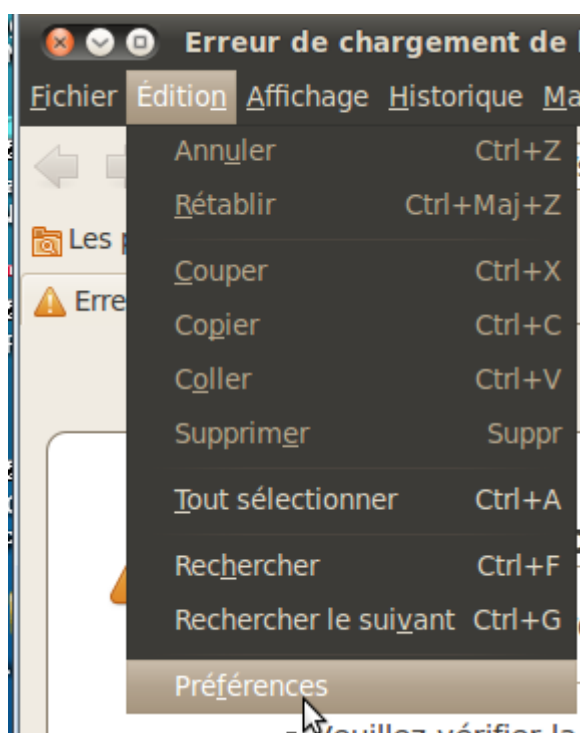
Erreur de chargement de

Fichier Édition Affichage Historique Ma

Les p

Erre

Annuler Ctrl+Z
Rétablir Ctrl+Maj+Z
Couper Ctrl+X
Copier Ctrl+C
Coller Ctrl+V
Supprimer Suppr
Tout sélectionner Ctrl+A
Rechercher Ctrl+F
Rechercher le suivant Ctrl+G
Préférences

- Veuillez vérifier la